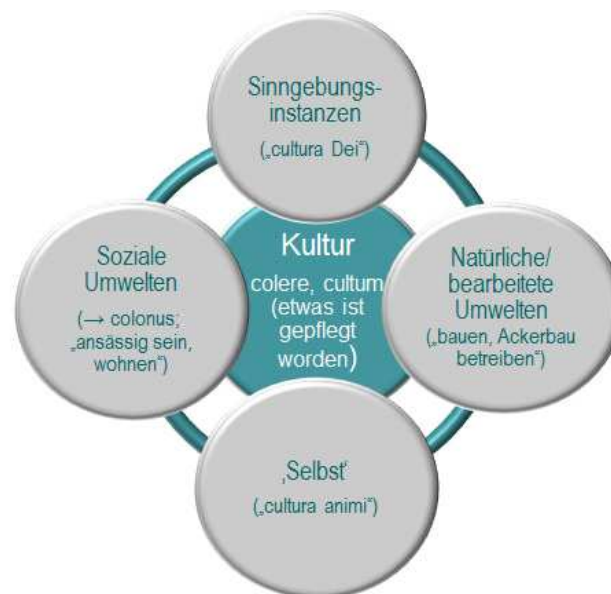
Singgebungsinstanzen
(„cultura Dei“)

Soziale Umwelten
(→ colonus; „ansässig sein, wohnen“)

Kultur
colere, cultum (etwas ist gepflegt worden)

Natürliche/ bearbeitete Umwelten
(„bauen, Ackerbau betreiben“)

‚Selbst‘
(„cultura animi“)